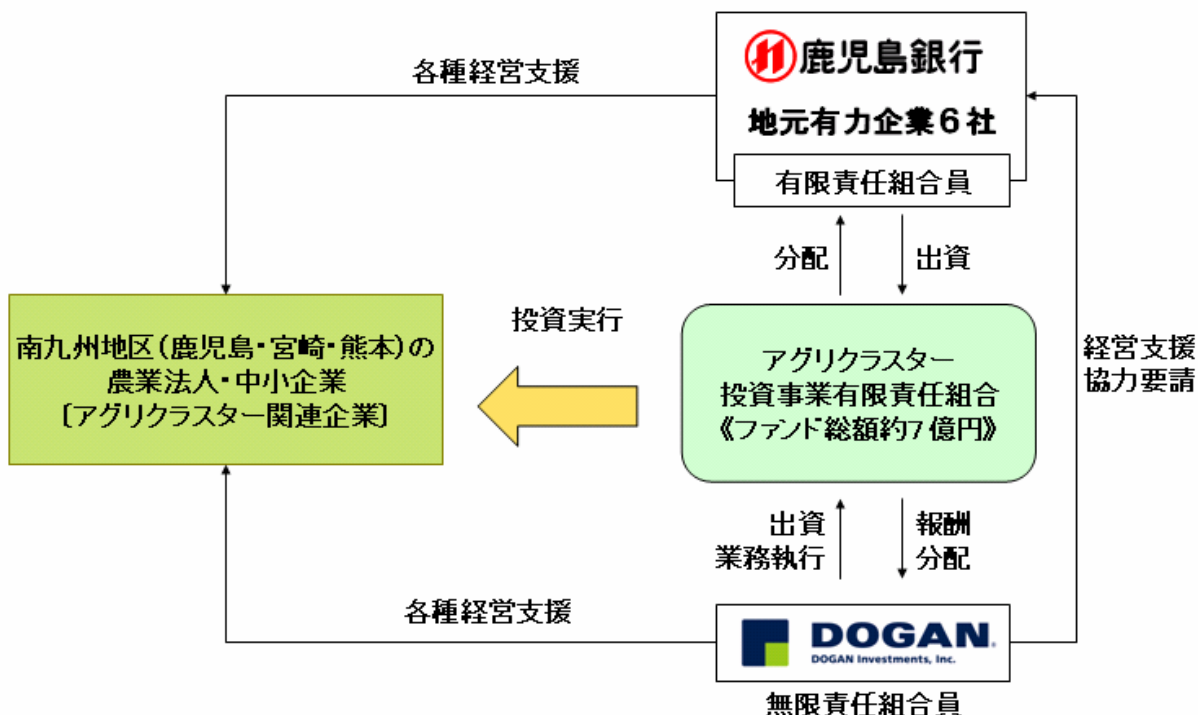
各種経営支援

鹿児島銀行

地元有力企業６社

有限責任組合員

分配

出資

投資実行

南九州地区（鹿児島・宮崎・熊本）の農業法人・中小企業〔アグリクラスター関連企業〕

アグリクラスター投資事業有限責任組合《ファンド総額約７億円》

経営支援協力要請

出資業務執行

報酬分配

各種経営支援

DOGAN.
DOGAN Investments, Inc.

無限責任組合員